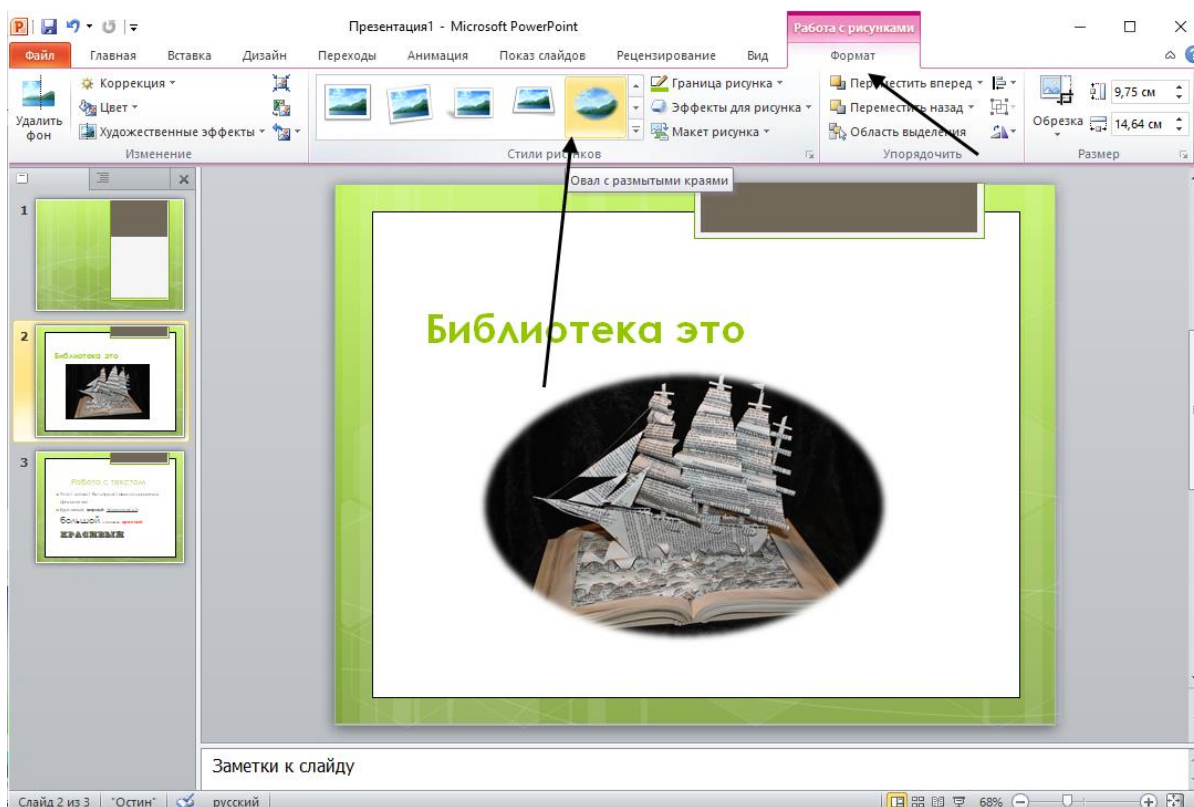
Презентация1 - Microsoft PowerPoint

Работа с рисунками

Файл Главная Вставка Дизайн Переходы Анимация Показ слайдов Рецензирование Вид Формат

Удалить фон

Коррекция
Цвет
Художественные эффекты

Изменение

Граница рисунка
Эффекты для рисунка
Макет рисунка

Стили рисунков

Переместить вперед
Переместить назад
Область выделения

Упорядочить

Обрезка

9,75 см
14,64 см

Размер

Овал с размытыми краями

1

2

Библиотека это

3

Работа с текстом

большой

красивым

Библиотека это

Заметки к слайду

Слайд 2 из 3 "Остин" русский 68%